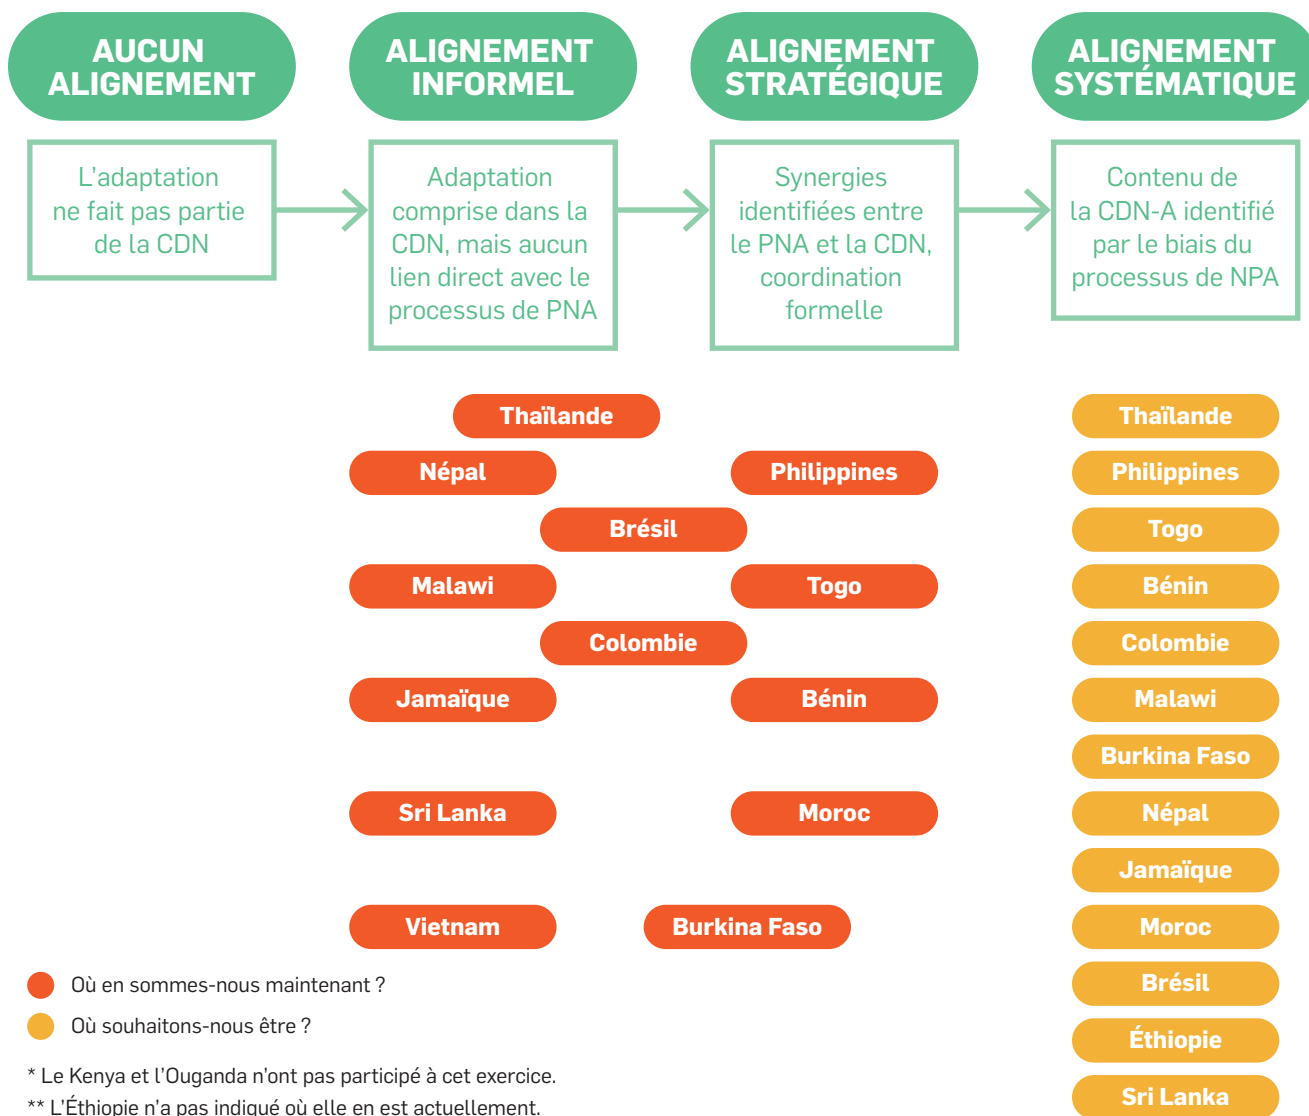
AUCUN ALIGNEMENT

ALIGNEMENT INFORMEL

ALIGNEMENT STRATÉGIQUE

ALIGNEMENT SYSTÉMATIQUE

L'adaptation ne fait pas partie de la CDN

Adaptation comprise dans la CDN, mais aucun lien direct avec le processus de PNA

Synergies identifiées entre le PNA et la CDN, coordination formelle

Contenu de la CDN-A identifié par le biais du processus de NPA

Thaïlande
Népal
Philippines
Brésil
Malawi
Togo
Colombie
Jamaïque
Bénin
Sri Lanka
Moroc
Vietnam
Burkina Faso

Thaïlande
Philippines
Togo
Bénin
Colombie
Malawi
Burkina Faso
Népal
Jamaïque
Moroc
Brésil
Éthiopie
Sri Lanka

Où en sommes-nous maintenant ?
Où souhaitons-nous être ?

* Le Kenya et l'Ouganda n'ont pas participé à cet exercice.
** L'Éthiopie n'a pas indiqué où elle en est actuellement.